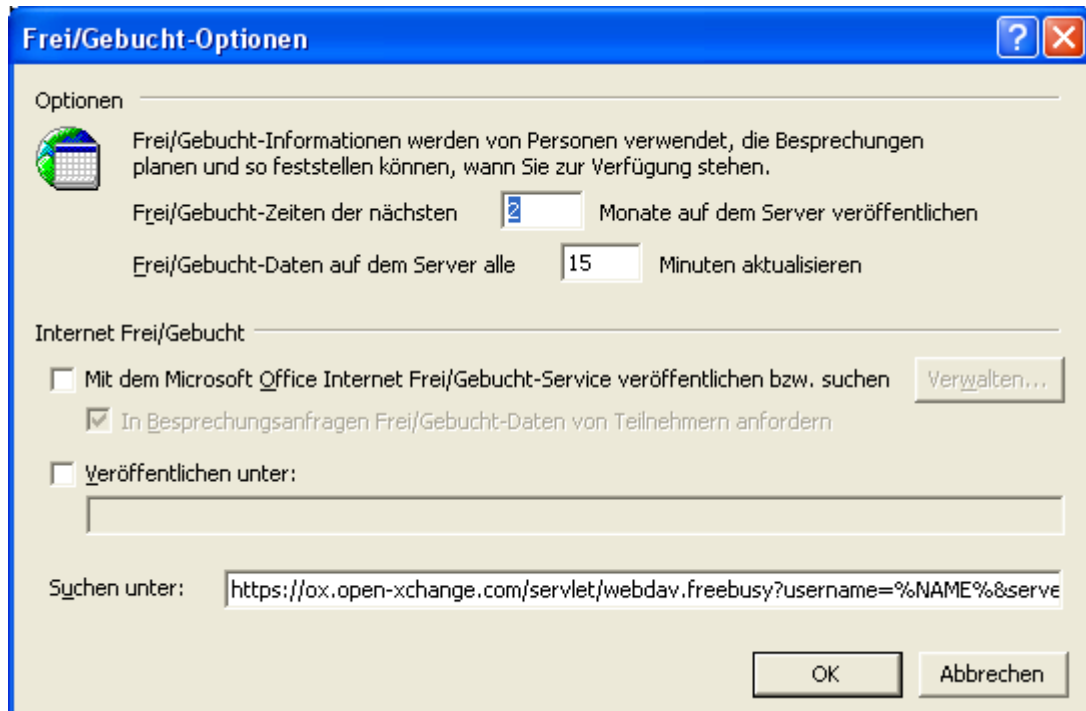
Frei/Gebucht-Optionen

?

Optionen

Frei/Gebucht-Informationen werden von Personen verwendet, die Besprechungen planen und so feststellen können, wann Sie zur Verfügung stehen.

Frei/Gebucht-Zeiten der nächsten 2 Monate auf dem Server veröffentlichen

Frei/Gebucht-Daten auf dem Server alle 15 Minuten aktualisieren

Internet Frei/Gebucht

Mit dem Microsoft Office Internet Frei/Gebucht-Service veröffentlichen bzw. suchen

Verwalten...

In Besprechungsanfragen Frei/Gebucht-Daten von Teilnehmern anfordern

Veröffentlichen unter:

Suchen unter: https://ox.open-xchange.com/servlet/webdav.freebusy?username=%NAME%&serve

OK

Abbrechen